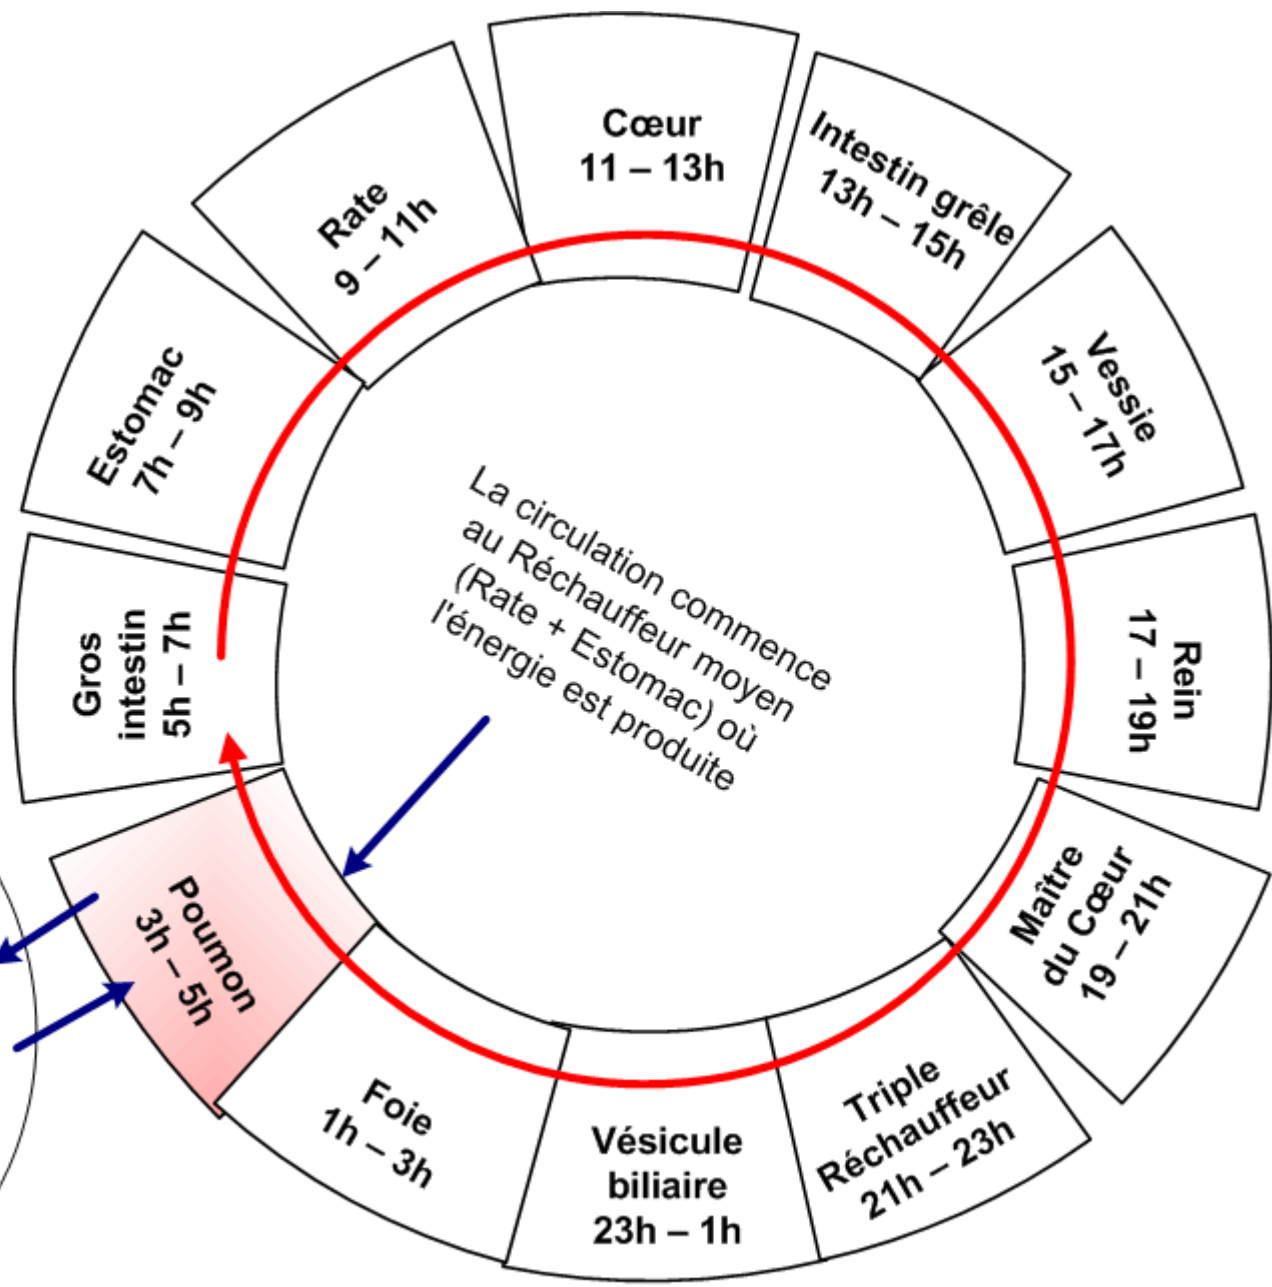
Cœur
11 – 13h

Intestin grêle
13h – 15h

Vessie
15 – 17h

Rein
17 – 19h

Maître
du Cœur
19 – 21h

Triple
Réchauffeur
21h – 23h

Vésicule
biliaire
23h – 1h

Foie
1h – 3h

Poumon
3h – 5h

Gros
intestin
5h – 7h

Estomac
7h – 9h

Rate
9 – 11h

La circulation commence au Réchauffeur moyen (Rate + Estomac) où l'énergie est produite